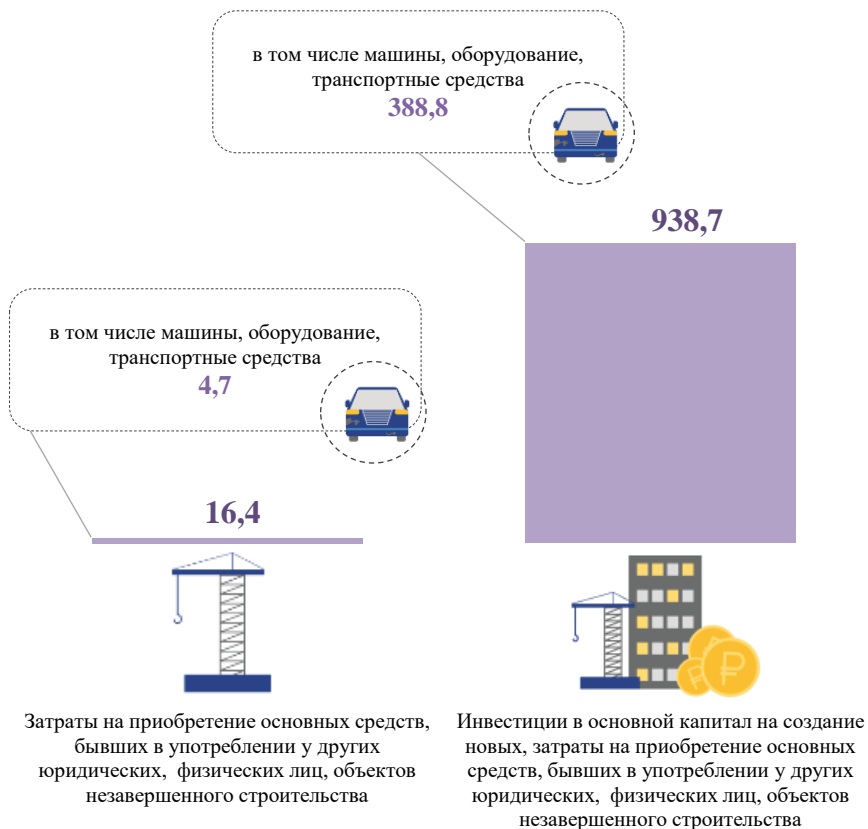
в том числе машины, оборудование, транспортные средства
388,8

938,7

в том числе машины, оборудование, транспортные средства
4,7

16,4

Затраты на приобретение основных средств, бывших в употреблении у других юридических, физических лиц, объектов незавершенного строительства

Инвестиции в основной капитал на создание новых, затраты на приобретение основных средств, бывших в употреблении у других юридических, физических лиц, объектов незавершенного строительства